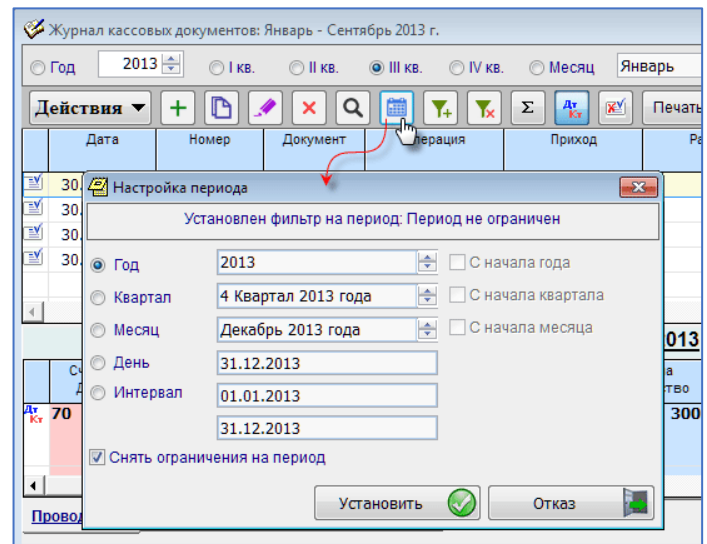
Журнал кассовых документов: Январь - Сентябрь 2013 г.

Год 2013 I кв. II кв. III кв. IV кв. Месяц Январь

Действия Печать

| Дата | Номер | Документ | Операция | Приход |
|---|---|---|---|---|
| 30. | | | | |
| 30. | | | | |
| 30. | | | | |
| 30. | | | | |

2013

70

300

Провод

Настройка периода

Установлен фильтр на период: Период не ограничен

Год 2013

Квартал 4 Квартал 2013 года

Месяц Декабрь 2013 года

День 31.12.2013

Интервал 01.01.2013

31.12.2013

С начала года

С начала квартала

С начала месяца

Снять ограничения на период

Установить

Отказ